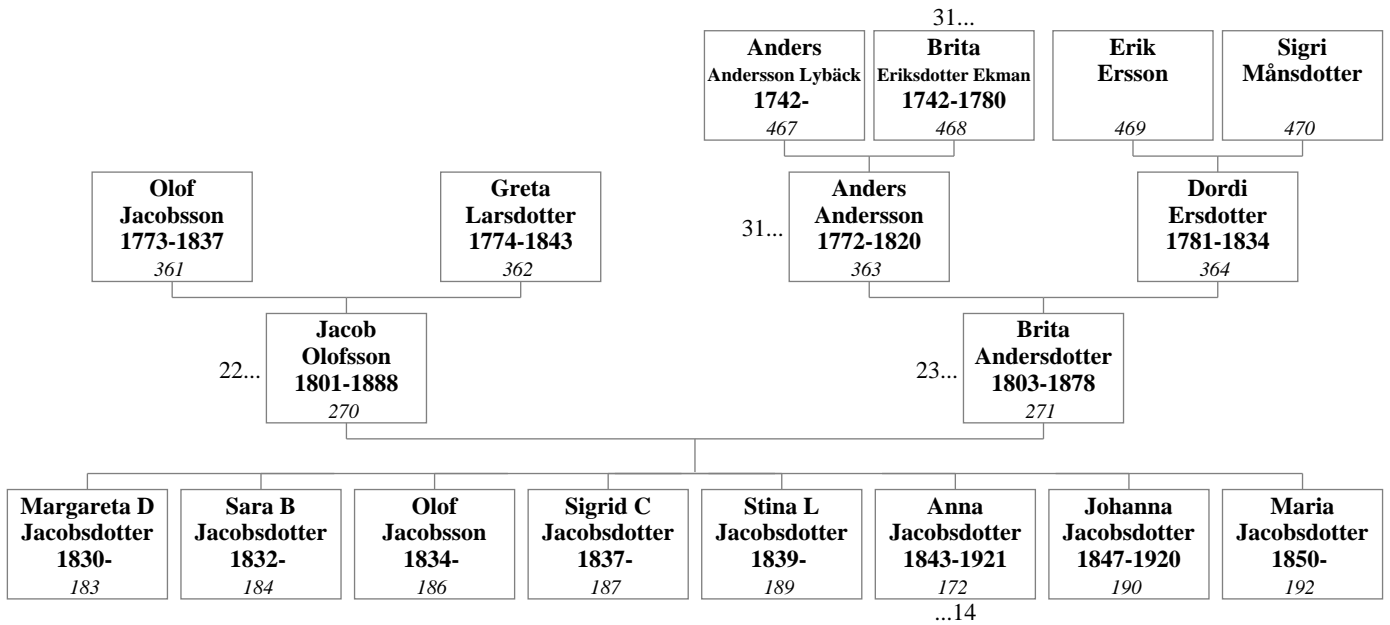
31...

**Anders**
Andersson Lybäck
**1742-**
*467*

**Brita**
Eriksdotter Ekman
**1742-1780**
*468*

**Erik**
**Ersson**
*469*

**Sigri**
**Månsdotter**
*470*

**Olof**
**Jacobsson**
**1773-1837**
*361*

**Greta**
**Larsdotter**
**1774-1843**
*362*

31...
**Anders**
**Andersson**
**1772-1820**
*363*

**Dordi**
**Ersdotter**
**1781-1834**
*364*

22...
**Jacob**
**Olofsson**
**1801-1888**
*270*

23...
**Brita**
**Andersdotter**
**1803-1878**
*271*

**Margareta D**
**Jacobsdotter**
**1830-**
*183*

**Sara B**
**Jacobsdotter**
**1832-**
*184*

**Olof**
**Jacobsson**
**1834-**
*186*

**Sigrid C**
**Jacobsdotter**
**1837-**
*187*

**Stina L**
**Jacobsdotter**
**1839-**
*189*

**Anna**
**Jacobsdotter**
**1843-1921**
*172*
...14

**Johanna**
**Jacobsdotter**
**1847-1920**
*190*

**Maria**
**Jacobsdotter**
**1850-**
*192*